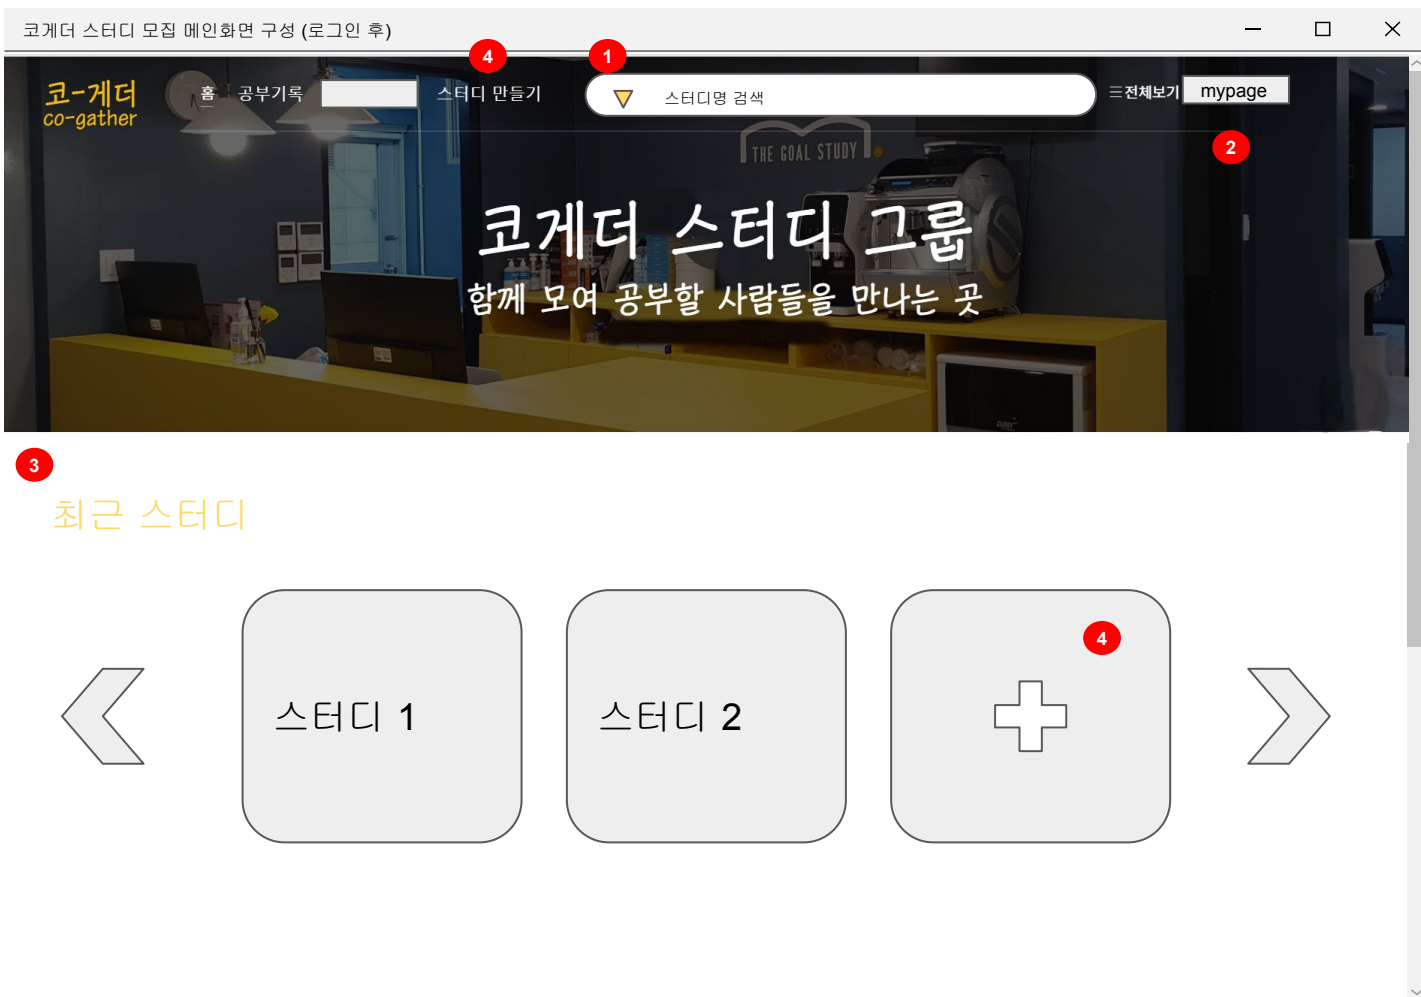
코게더 스터디 모집 메인화면 구성 (로그인 후)

4
1

코-게더
co-gather

홈 공부기록 스터디 만들기

스터디명 검색

☰전체보기 mypage

2

THE GOAL STUDY

코게더 스터디 그룹
함께 모여 공부할 사람들을 만나는 곳

3

최근 스터디

스터디 1

스터디 2

4